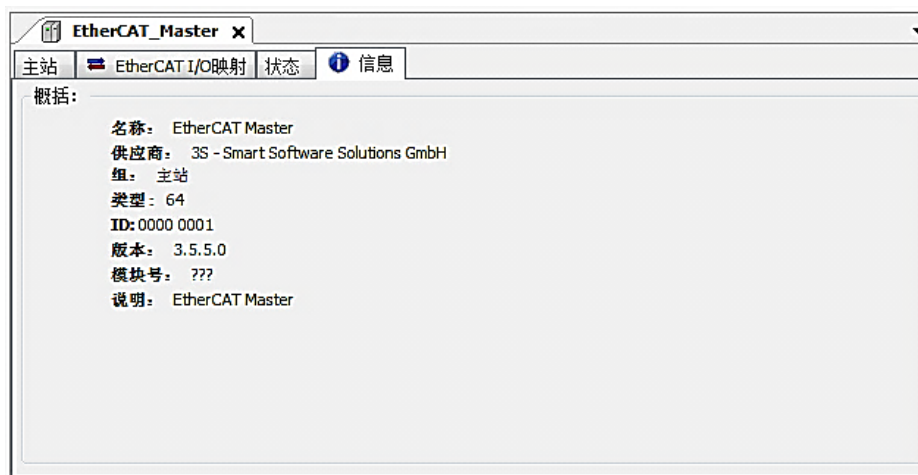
EtherCAT_Master ×

主站 | EtherCAT I/O映射 | 状态 | 信息

概括:

名称: EtherCAT Master
供应商: 3S - Smart Software Solutions GmbH
组: 主站
类型: 64
ID: 0000 0001
版本: 3.5.5.0
模块号: ???
说明: EtherCAT Master